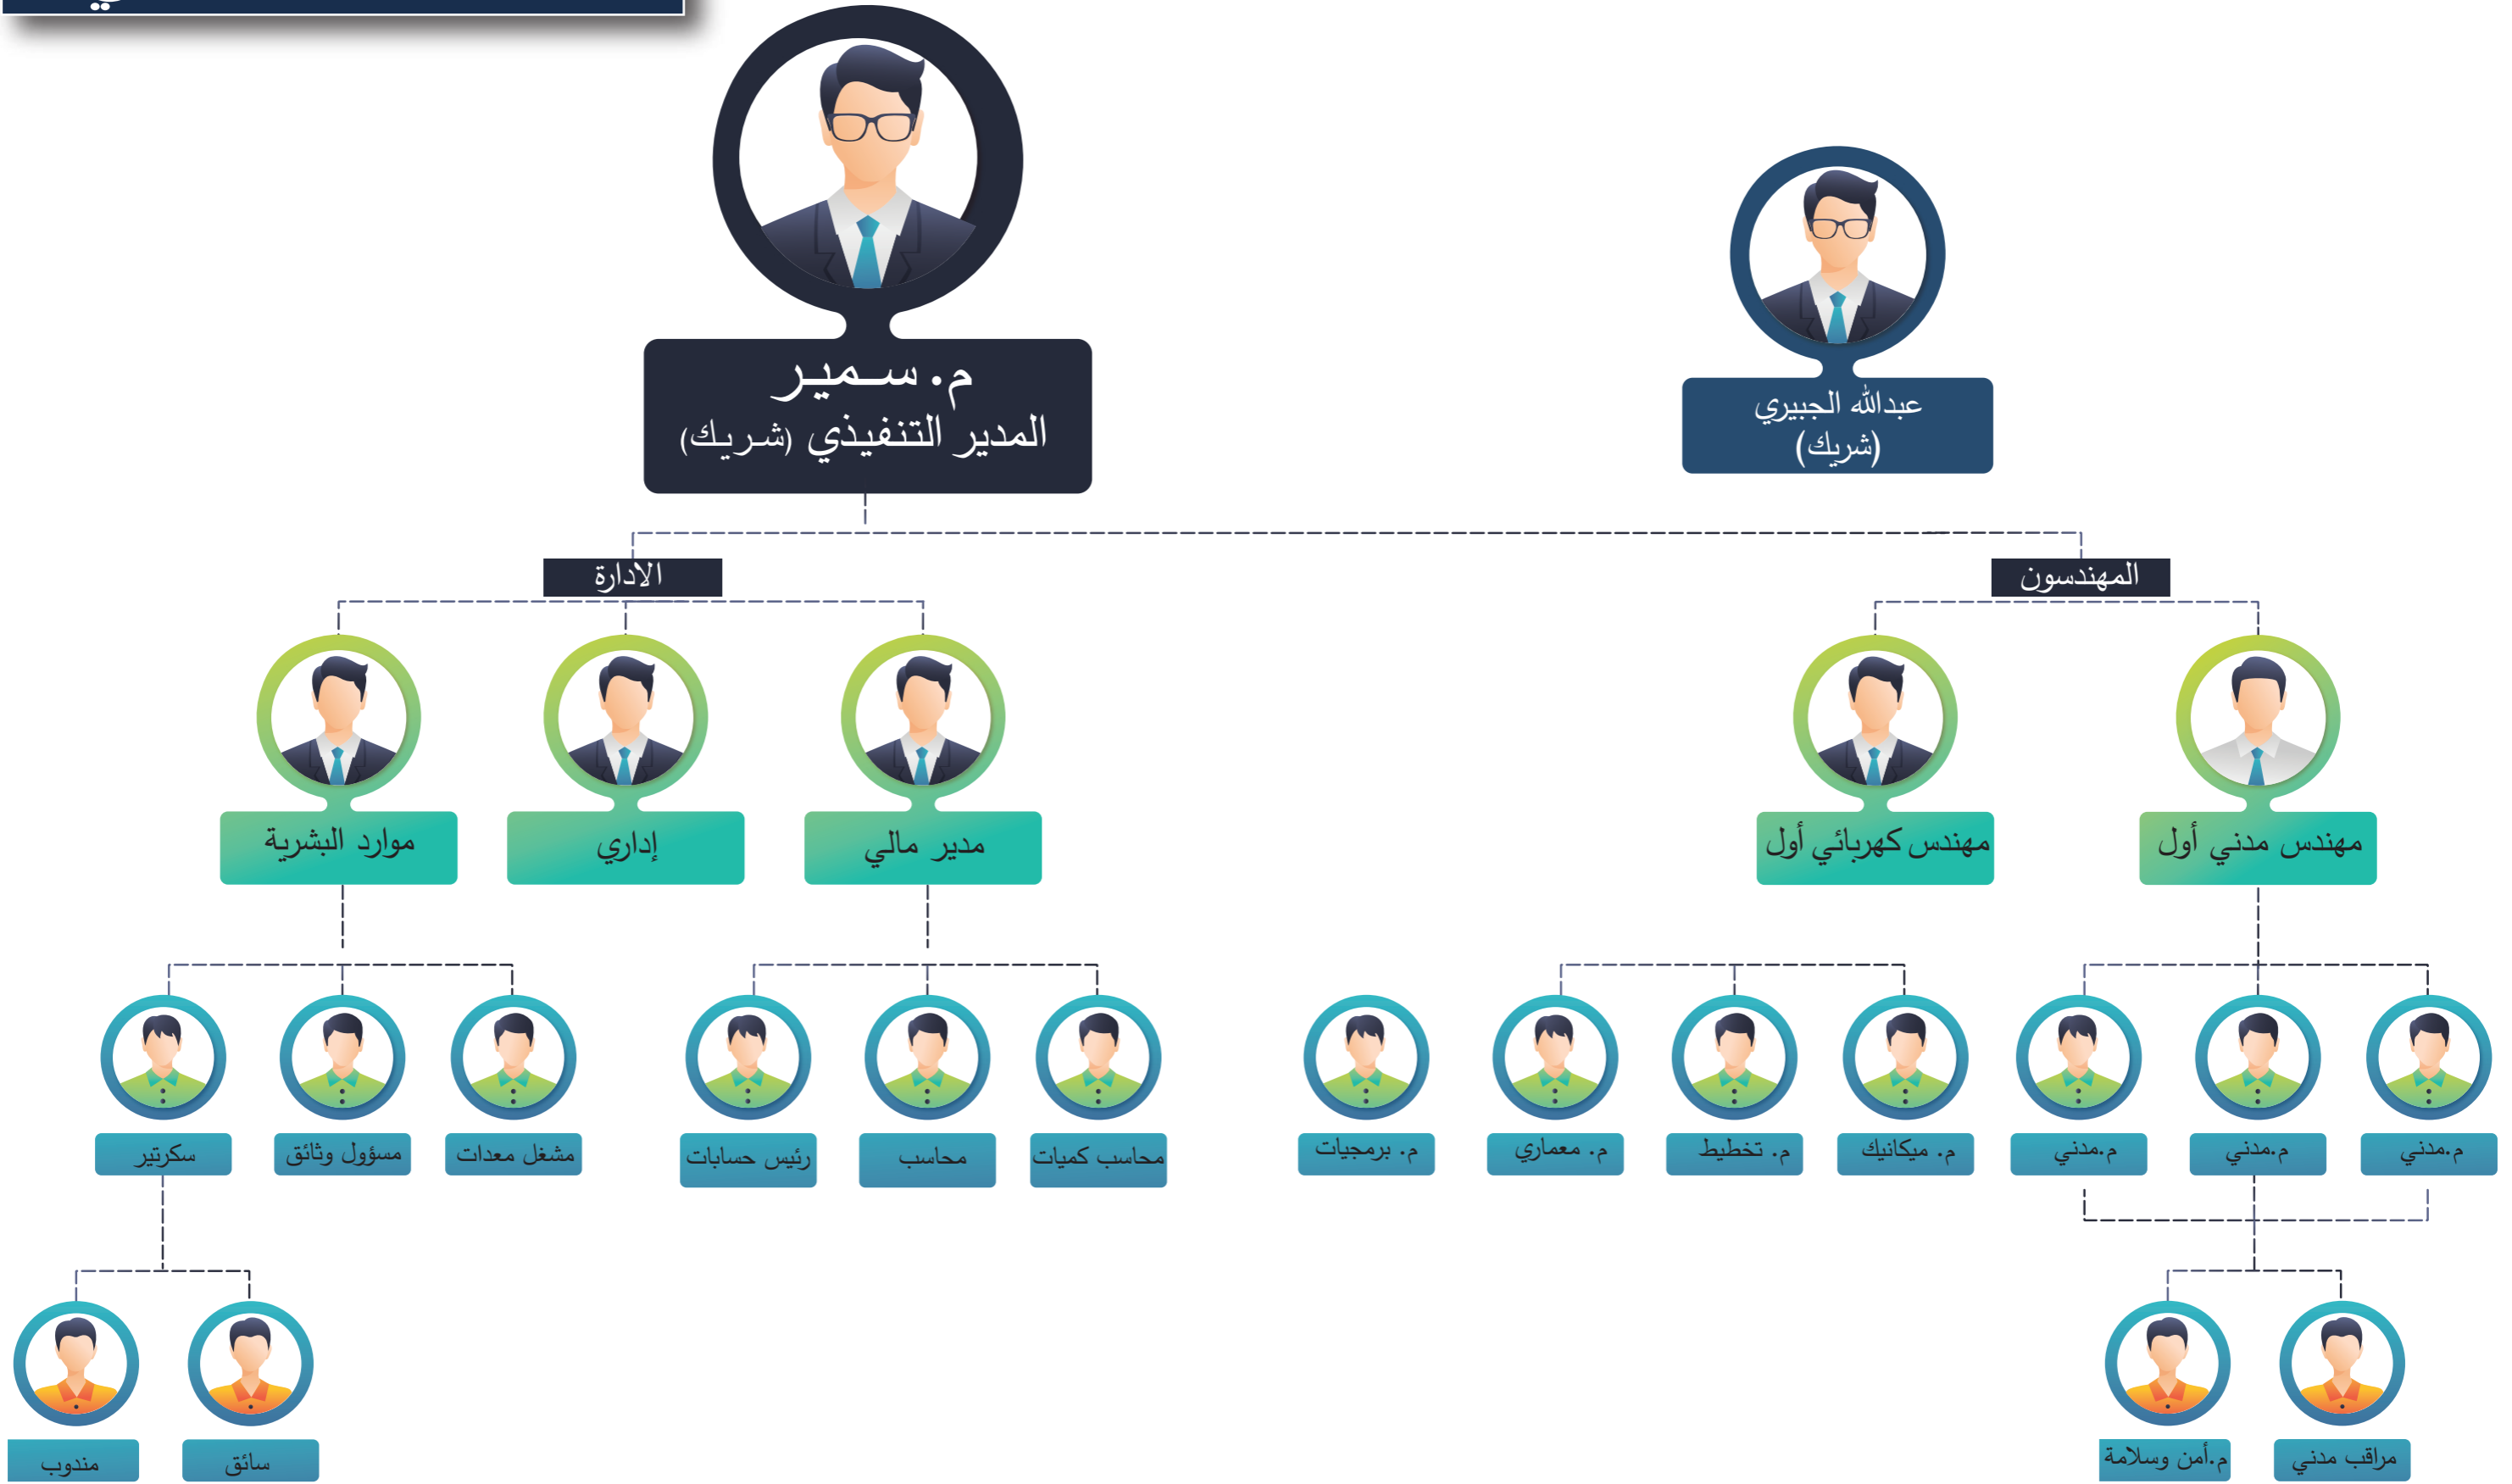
م. سمير
المدير التنفيذي (شريك)

عبدالله الجبيري
(شريك)

الادارة

المهندسون

موارد البشرية

إداري

مدير مالي

مهندس كهربائي أول

مهندس مدني أول

سكرتير

مسؤول وثائق

مشغل معدات

رئيس حسابات

محاسب

محاسب كميات

م. برمجيات

م. معماري

م. تخطيط

م. ميكانيك

م.مدني

م.مدني

م.مدني

مندوب

سائق

م.أمن وسلامة

مراقب مدني